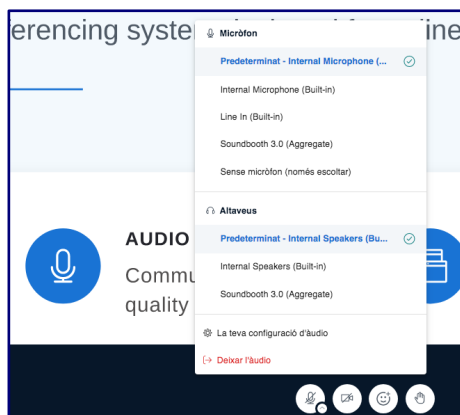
ferencing syste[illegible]ine

Micròfon

Predeterminat - Internal Microphone (...

Internal Microphone (Built-in)

Line In (Built-in)

Soundbooth 3.0 (Aggregate)

Sense micròfon (només escoltar)

Altaveus

Predeterminat - Internal Speakers (Bu...

Internal Speakers (Built-in)

Soundbooth 3.0 (Aggregate)

La teva configuració d'àudio

Deixar l'àudio

AUDIO

Commu

quality